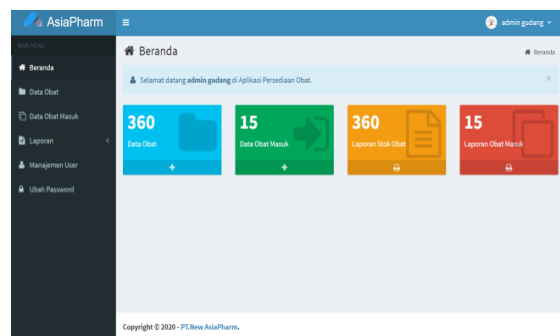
AsiaPharm

admin gudang

MAIN MENU

Beranda

Data Obat

Data Obat Masuk

Laporan

Manajemen User

Ubah Password

Beranda

Beranda

Selamat datang admin gudang di Aplikasi Persediaan Obat.

×

360
Data Obat

15
Data Obat Masuk

360
Laporan Stok Obat

15
Laporan Obat Masuk

Copyright © 2020 - PT.New AsiaPharm.